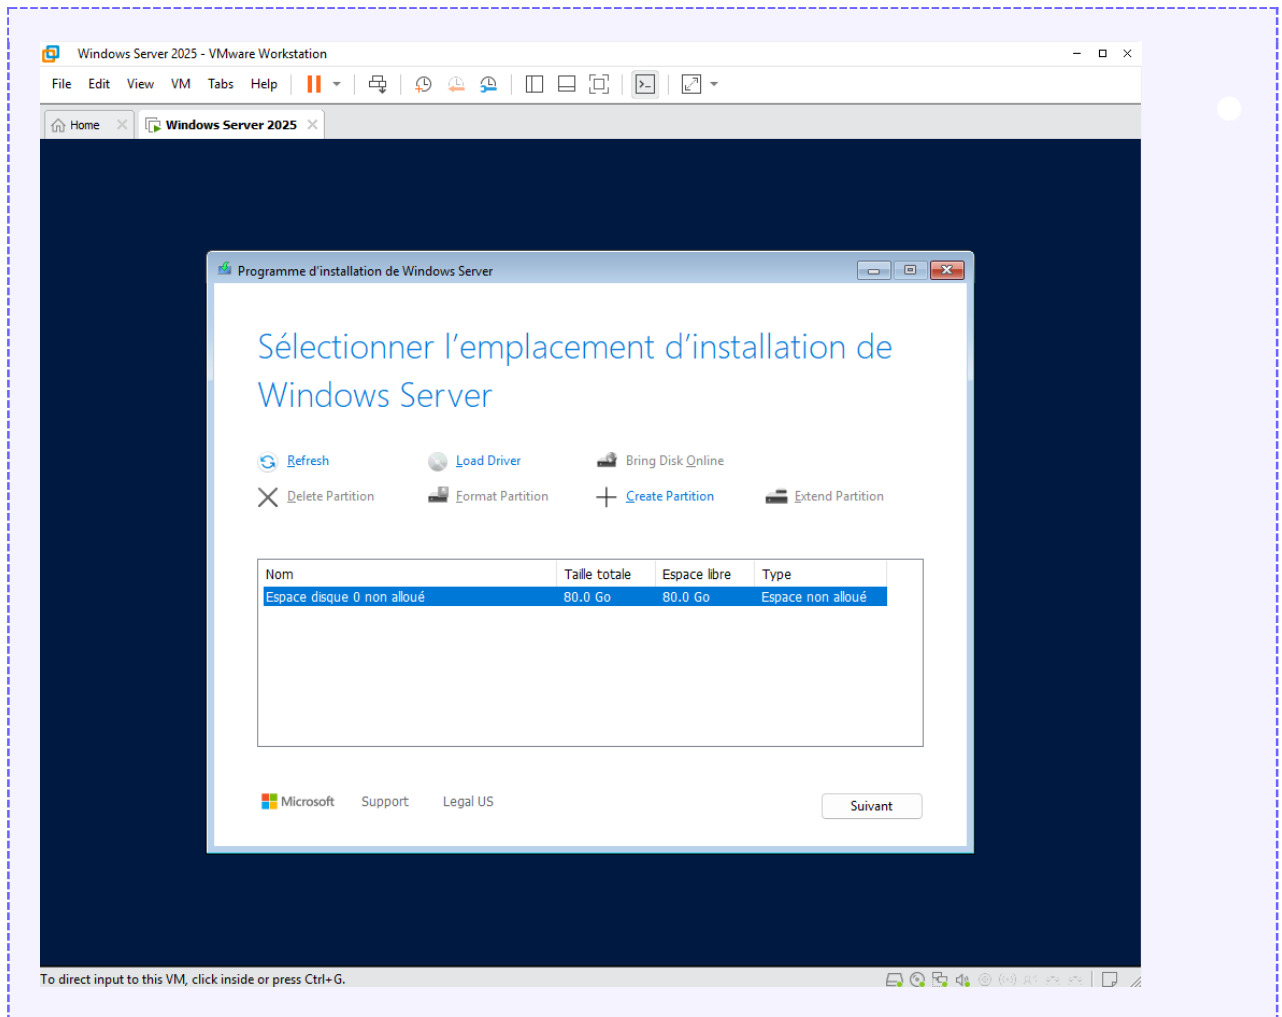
Windows Server 2025 - VMware Workstation

File Edit View VM Tabs Help

Home

Windows Server 2025

Programme d'installation de Windows Server

Sélectionner l'emplacement d'installation de Windows Server

Refresh
Load Driver
Bring Disk Online
Delete Partition
Format Partition
Create Partition
Extend Partition

| Nom | Taille totale | Espace libre | Type |
|---|---|---|---|
| Espace disque 0 non alloué | 80.0 Go | 80.0 Go | Espace non alloué |

Microsoft Support Legal US

Suivant

To direct input to this VM, click inside or press Ctrl+G.